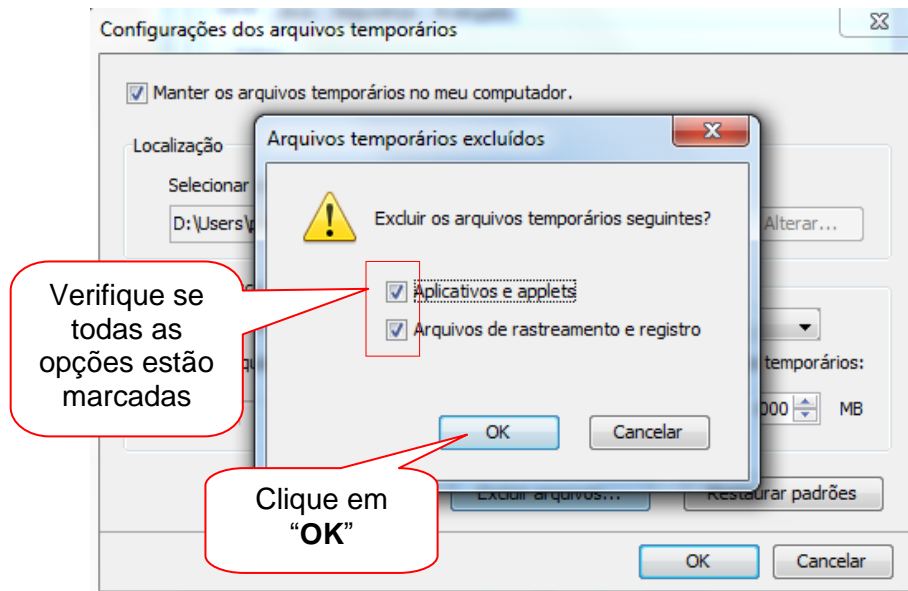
Configurações dos arquivos temporários

Manter os arquivos temporários no meu computador.

Localização

Selecionar

D:\Users\p

Alterar...

Arquivos temporários excluídos

Excluir os arquivos temporários seguintes?

Aplicativos e applets

Arquivos de rastreamento e registro

temporários:

000 MB

OK

Cancelar

Verifique se todas as opções estão marcadas

Clique em "**OK**"

Excluir arquivos...

Restaurar padrões

OK

Cancelar